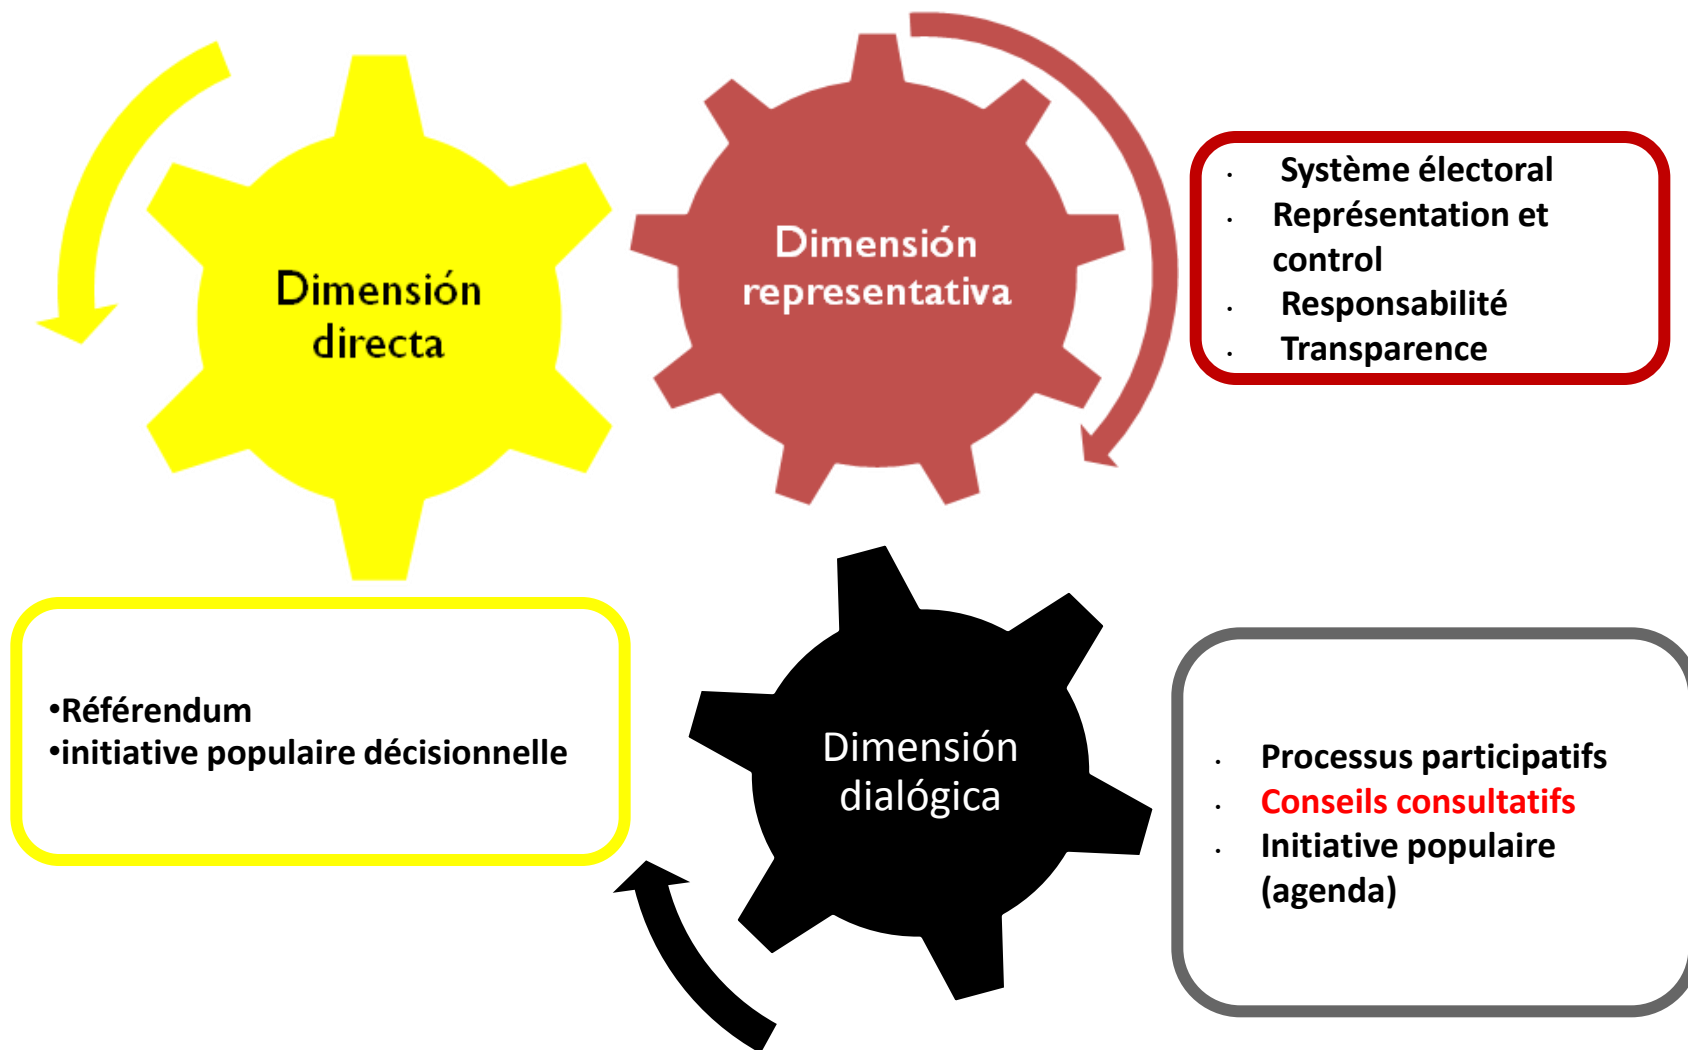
Dimensión directa

Dimensión representativa

· Système électoral
· Représentation et control
· Responsabilité
· Transparence

•Référendum
•initiative populaire décisionnelle

Dimensión dialógica

· Processus participatifs
· Conseils consultatifs
· Initiative populaire (agenda)